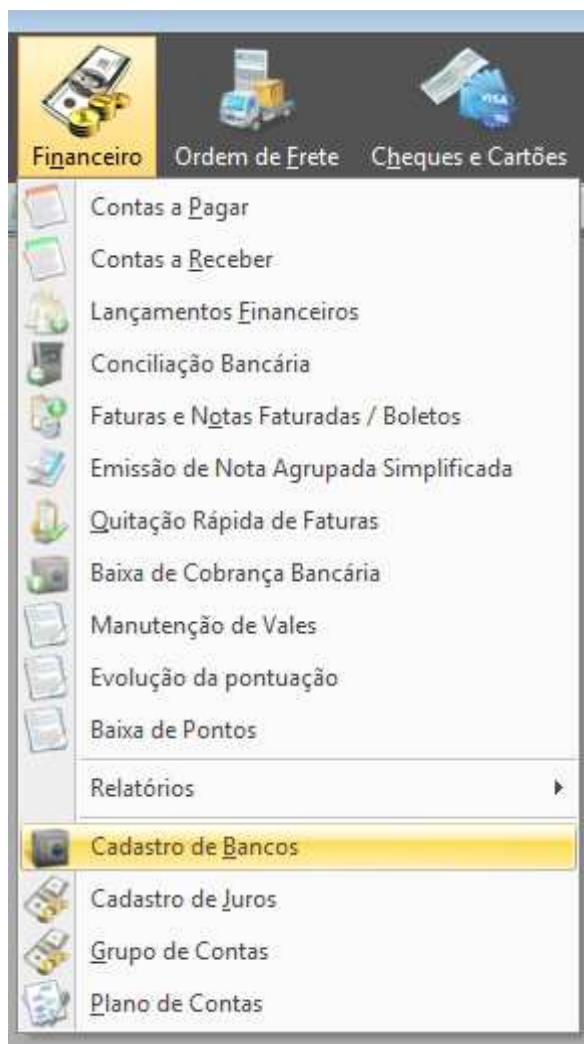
Financeiro Ordem de Frete Cheques e Cartões

Contas a Pagar
Contas a Receber
Lançamentos Financeiros
Conciliação Bancária
Faturas e Notas Faturadas / Boletos
Emissão de Nota Agrupada Simplificada
Quitação Rápida de Faturas
Baixa de Cobrança Bancária
Manutenção de Vales
Evolução da pontuação
Baixa de Pontos
Relatórios
Cadastro de Bancos
Cadastro de Juros
Grupo de Contas
Plano de Contas